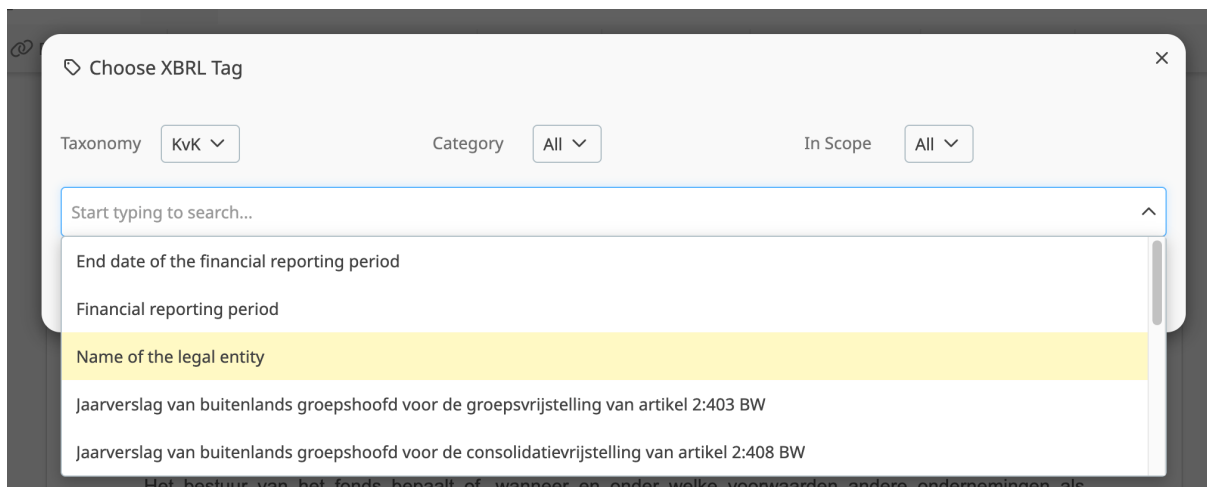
Choose XBRL Tag

×

Taxonomy KvK

Category All

In Scope All

Start typing to search...

End date of the financial reporting period

Financial reporting period

Name of the legal entity

Jaarverslag van buitenlands groepshoofd voor de groepsvrijstelling van artikel 2:403 BW

Jaarverslag van buitenlands groepshoofd voor de consolidatievrijstelling van artikel 2:408 BW

Het bestuur van het fonds bepaalt of, wanneer en onder welke voorwaarden andere ondernemingen als